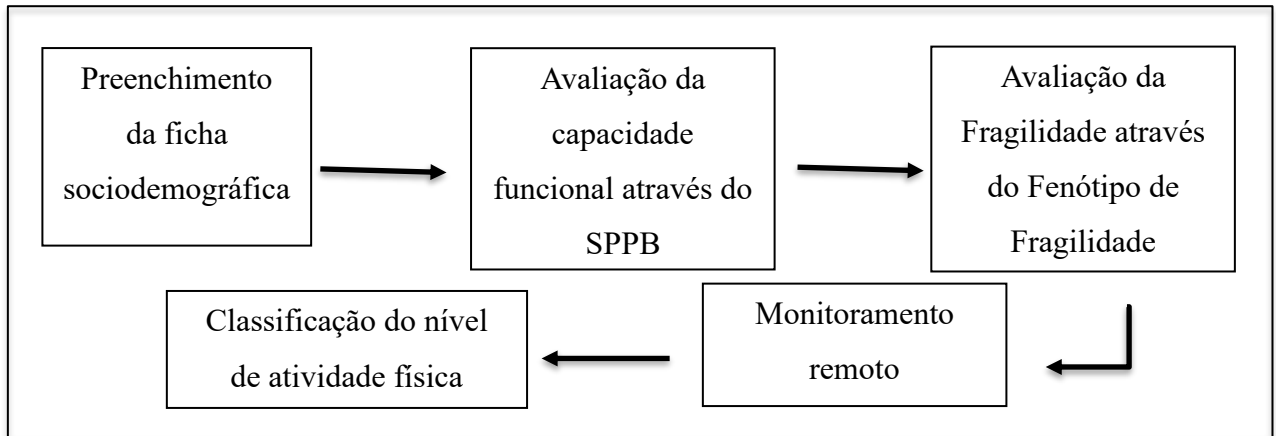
Preenchimento da ficha sociodemográfica

Avaliação da capacidade funcional através do SPPB

Avaliação da Fragilidade através do Fenótipo de Fragilidade

Monitoramento remoto

Classificação do nível de atividade física